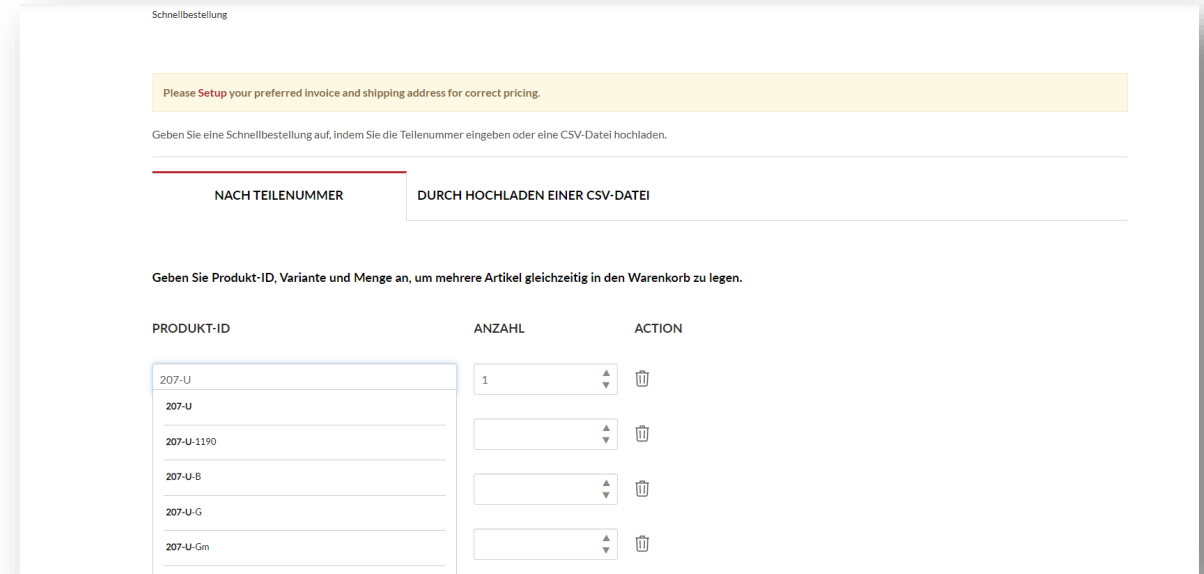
Schnellbestellung

Please Setup your preferred invoice and shipping address for correct pricing.

Geben Sie eine Schnellbestellung auf, indem Sie die Teilenummer eingeben oder eine CSV-Datei hochladen.

NACH TEILENUMMER

DURCH HOCHLADEN EINER CSV-DATEI

Geben Sie Produkt-ID, Variante und Menge an, um mehrere Artikel gleichzeitig in den Warenkorb zu legen.

PRODUKT-ID

ANZAHL

ACTION

207-U

1

207-U

207-U-1190

207-U-B

207-U-G

207-U-Gm